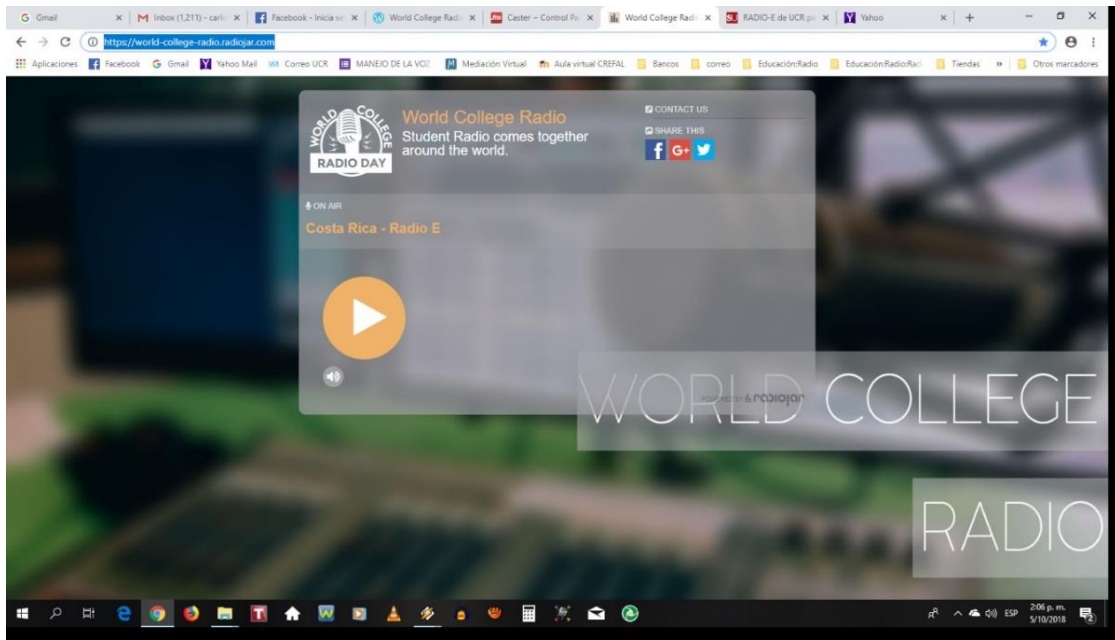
G Gmail | M Inbox (1,211) - carlo | Facebook - Inicia se | World College Radi | Caster – Control Pa | World College Radi | RADIO-E de UCR p | Yahoo

https://world-college-radio.radiojar.com

Aplicaciones | Facebook | Gmail | Yahoo Mail | Correo UCR | MANEJO DE LA VOZ | Mediación Virtual | Aula virtual CREFAL | Bancos | correo | Educación:Radio | Educación:Radio:Rad | Tiendas | » | Otros marcadores

WORLD COLLEGE RADIO DAY

World College Radio

Student Radio comes together around the world.

CONTACT US

SHARE THIS

ON AIR

Costa Rica - Radio E

POWERED BY radiojar

WORLD COLLEGE

RADIO

ESP 2:06 p. m. 5/10/2018